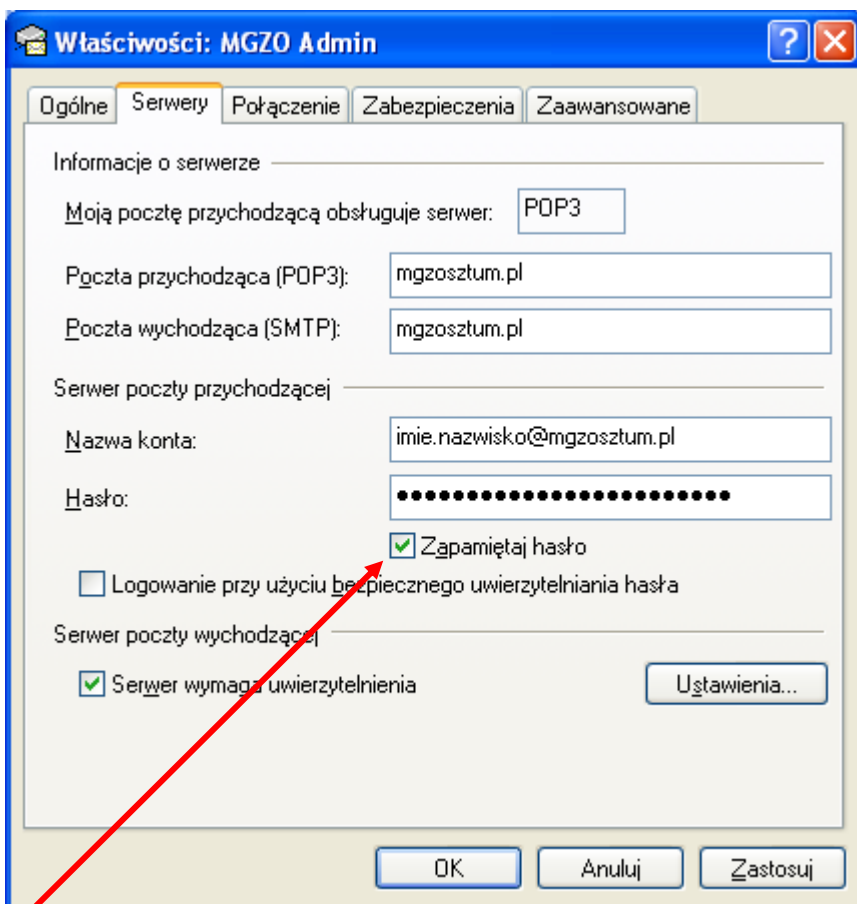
Właściwości: MGZO Admin

Ogólne | Serwery | Połączenie | Zabezpieczenia | Zaawansowane

Informacje o serwerze

Moją pocztę przychodzącą obsługuje serwer: POP3

Poczta przychodząca (POP3): mgzosztum.pl

Poczta wychodząca (SMTP): mgzosztum.pl

Serwer poczty przychodzącej

Nazwa konta: imie.nazwisko@mgzosztum.pl

Hasło: ●●●●●●●●●●●●●●●●●●●●●●●

Zapamiętaj hasło

Logowanie przy użyciu bezpiecznego uwierzytelniania hasła

Serwer poczty wychodzącej

Serwer wymaga uwierzytelnienia

Ustawienia...

OK | Anuluj | Zastosuj